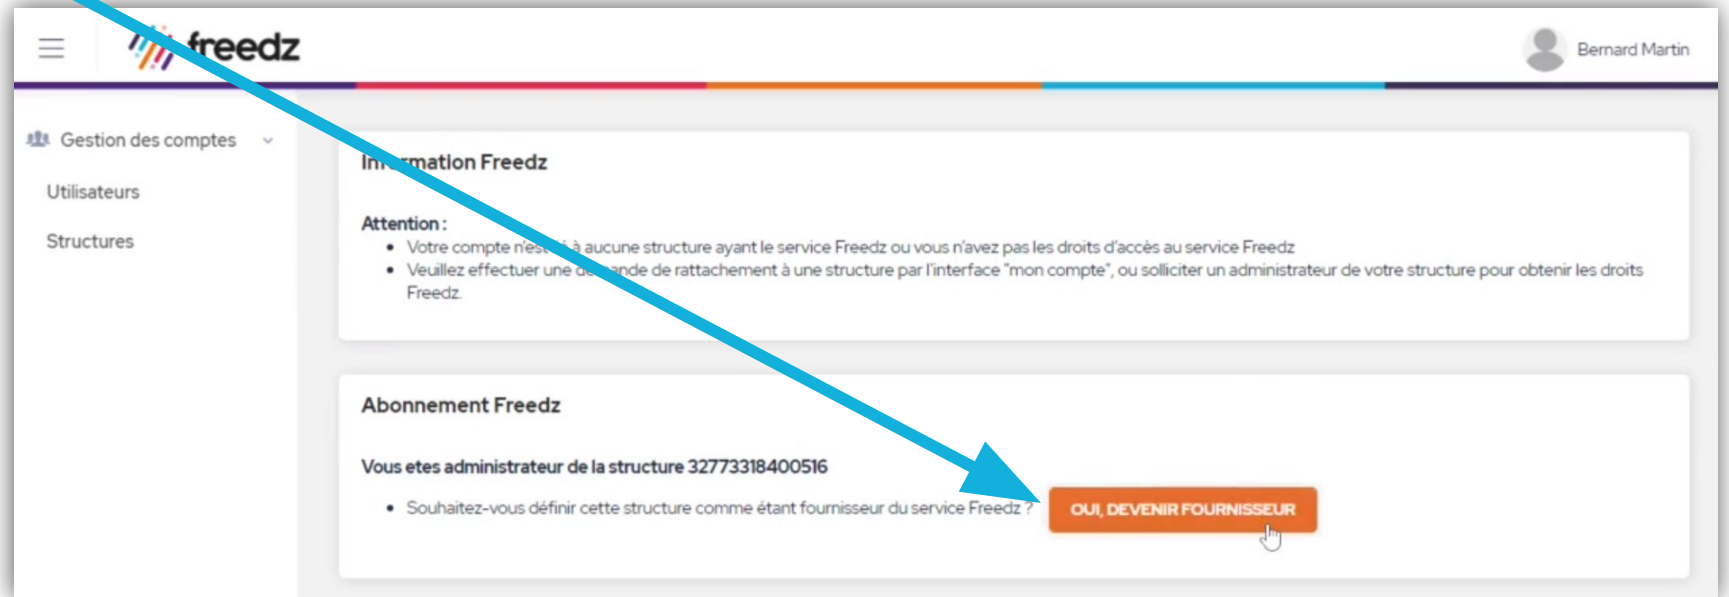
freedz

Bernard Martin

Gestion des comptes

Utilisateurs

Structures

In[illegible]mation Freedz

Attention :

- Votre compte n'es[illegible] à aucune structure ayant le service Freedz ou vous n'avez pas les droits d'accès au service Freedz
- Veuillez effectuer une de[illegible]ande de rattachement à une structure par l'interface "mon compte", ou solliciter un administrateur de votre structure pour obtenir les droits Freedz.

Abonnement Freedz

Vous etes administrateur de la structure 32773318400516

- Souhaitez-vous définir cette structure comme étant fournisseur du service Freedz ?

OUI, DEVENIR FOURNISSEUR